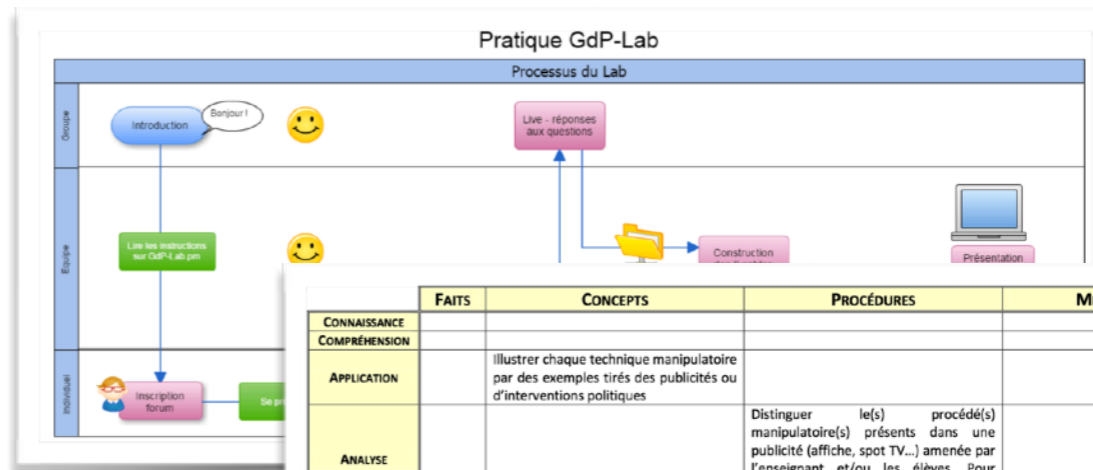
Pratique GdP-Lab

Processus du Lab

Groupe

Introduction

Bonjour !

Live - réponses aux questions

Equipe

Lire les instructions sur GdP-Lab.pm

Construction

Présentation

Individuel

Inscription forum

Se p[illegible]

| | FAITS | CONCEPTS | PROCÉDURES | M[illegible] |
|---|---|---|---|---|
| CONNAISSANCE | | | | |
| COMPRÉHENSION | | | | |
| APPLICATION | | Illustrer chaque technique manipulatoire par des exemples tirés des publicités ou d'interventions politiques | | |
| ANALYSE | | | Distinguer le(s) procédé(s) manipulatoire(s) présents dans une publicité (affiche, spot TV…) amenée par l'enseignant et/ou les élèves. Pour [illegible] | |